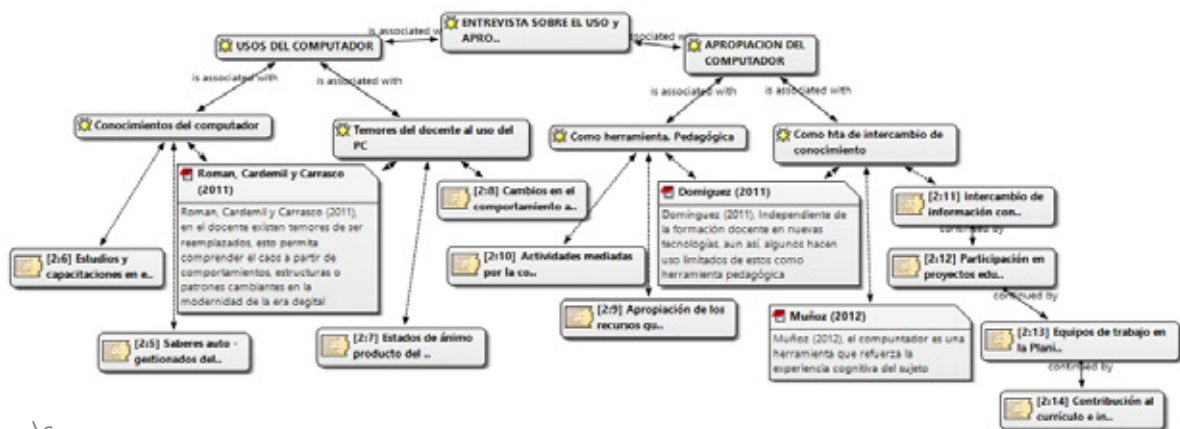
ENTREVISTA SOBRE EL USO y APRO..

is associated with

is associated with

USOS DEL COMPUTADOR

APROPIACION DEL COMPUTADOR

is associated with

is associated with

is associated with

is associated with

Conocimientos del computador

Temores del docente al uso del PC

Como herramienta. Pedagógica

Como hta de intercambio de conocimiento

Roman, Cardemil y Carrasco (2011)

Roman, Cardemil y Carrasco (2011), en el docente existen temores de ser reemplazados, esto permite comprender el caso a partir de comportamientos, estructuras o patrones cambiantes en la modernidad de la era digital

[2:8] Cambios en el comportamiento a..

Domiguez (2011)

Domínguez (2011). Independiente de la formación docente en nuevas tecnologías, aun así, algunos hacen uso limitados de estos como herramienta pedagógica

[2:11] Intercambio de información con..

continued by

[2:12] Participación en proyectos edu..

continued by

[2:6] Estudios y capacitaciones en e..

[2:10] Actividades mediadas por la co..

[2:9] Apropiación de los recursos qu..

Muñoz (2012)

Muñoz (2012), el compuntador es una herramienta que refuerza la experiencia cognitiva del sujeto

[2:13] Equipos de trabajo en la Plani..

continued by

[2:5] Saberes auto - gestionados del..

[2:7] Estados de ánimo producto del ..

[2:14] Contribución al currículo e in..